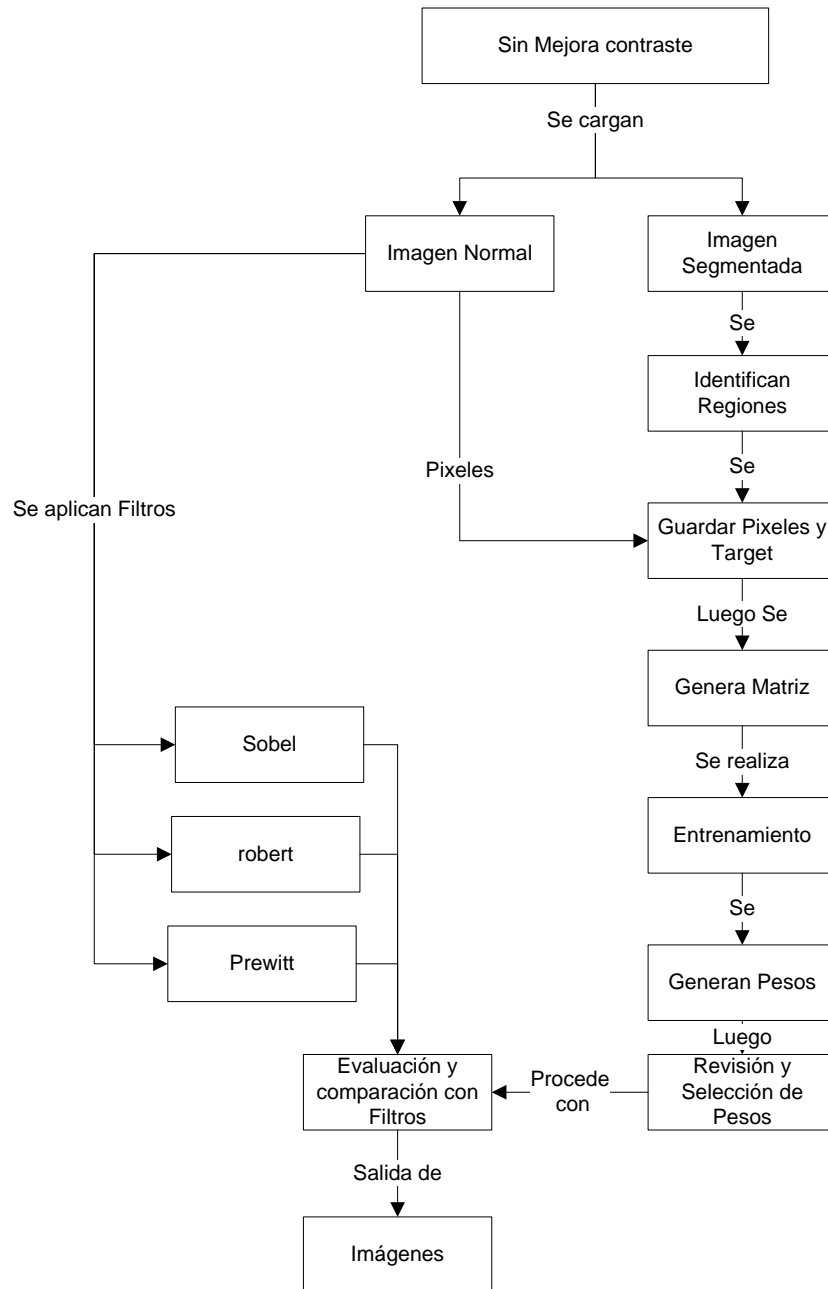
Sin Mejora contraste

Se cargan

Imagen Normal

Imagen Segmentada

Se

Identifican Regiones

Se

Pixeles

Se aplican Filtros

Guardar Pixeles y Target

Luego Se

Genera Matriz

Se realiza

Entrenamiento

Se

Generan Pesos

Luego

Sobel

robert

Prewitt

Evaluación y comparación con Filtros

Procede con

Revisión y Selección de Pesos

Salida de

Imágenes